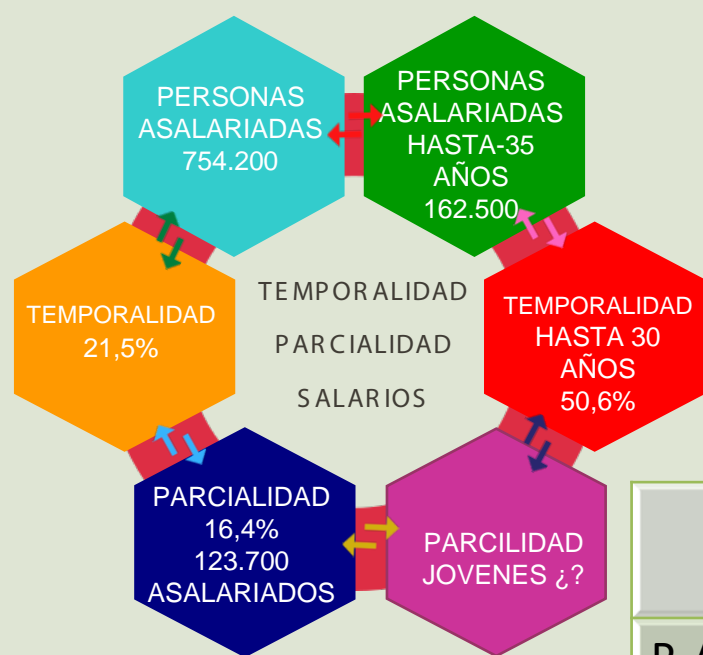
PERSONAS ASALARIADAS 754.200

PERSONAS ASALARIADAS HASTA-35 AÑOS 162.500

TEMPORALIDAD 21,5%

TEMPORALIDAD

PARCIALIDAD

SALARIOS

TEMPORALIDAD HASTA 30 AÑOS 50,6%

PARCIALIDAD 16,4% 123.700 ASALARIADOS

PARCILIDAD JOVENES ¿?

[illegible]